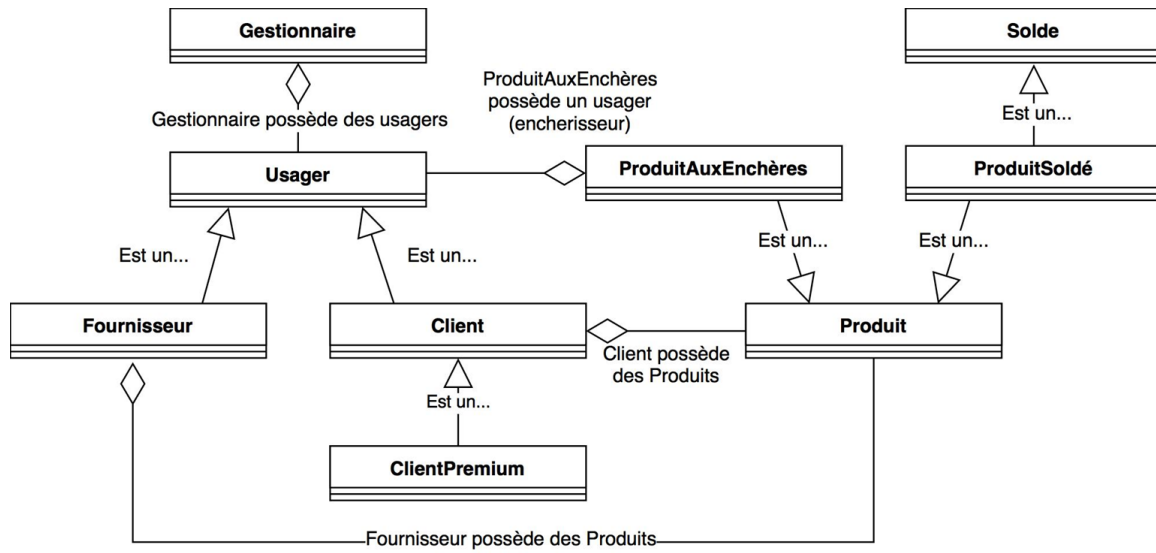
Gestionnaire

Solde

ProduitAuxEnchères possède un usager (encherisseur)

Gestionnaire possède des usagers

Est un...

Usager

ProduitAuxEnchères

ProduitSoldé

Est un...

Est un...

Est un...

Est un...

Fournisseur

Client

Produit

Client possède des Produits

Est un...

ClientPremium

Fournisseur possède des Produits